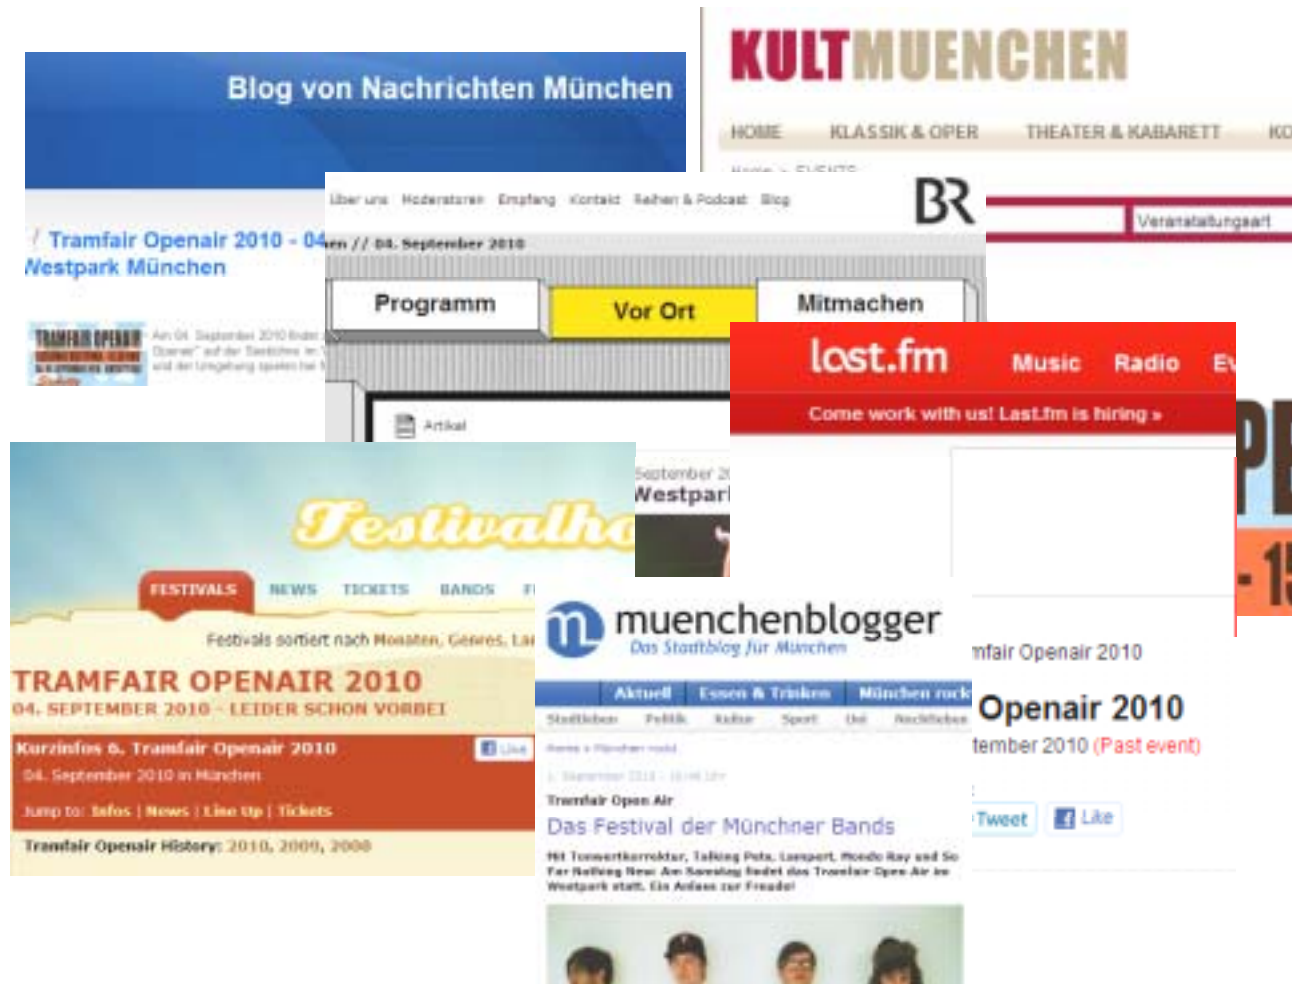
Blog von Nachrichten München

Tramfair Openair 2010 - 04
Westpark München

TRAMFAIR OPENAIR

Am 04. September 2010 findet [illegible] Openair" auf der Stadtbühne im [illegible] und der Umgebung spielen bei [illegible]

KULTMUENCHEN

HOME KLASSIK & OPER THEATER & KABARETT KO

Home > EVENTS

Veranstaltungsart

Über uns Moderatoren Empfang Kontakt Reihen & Podcast Blog

BR

en // 04. September 2010

Programm Vor Ort Mitmachen

Artikel

last.fm Music Radio Ev

Come work with us! Last.fm is hiring »

September 2
Westpar

Festivalho

FESTIVALS NEWS TICKETS BANDS F

Festivals sortiert nach Monaten, Genres, La

TRAMFAIR OPENAIR 2010
04. SEPTEMBER 2010 - LEIDER SCHON VORBEI

Kurzinfos 6. Tramfair Openair 2010
Like
04. September 2010 in München

Jump to: Infos | News | Line Up | Tickets

Tramfair Openair History: 2010, 2009, 2008

muenchenblogger
Das Stadtblog für München

Aktuell Essen & Trinken München rockt
Stadtleben Politik Kultur Sport Uni Nachtleben

Home > München rockt

4. September 2010 - 10:46 Uhr

Tramfair Open Air
Das Festival der Münchner Bands

Mit Tonwertkorrektur, Talking Pets, Lampert, Mondo Ray und So Far Nothing New: Am Samstag findet das Tramfair Open Air im Westpark statt. Ein Anlass zur Freude!

mfair Openair 2010

Openair 2010

tember 2010 (Past event)

Tweet Like